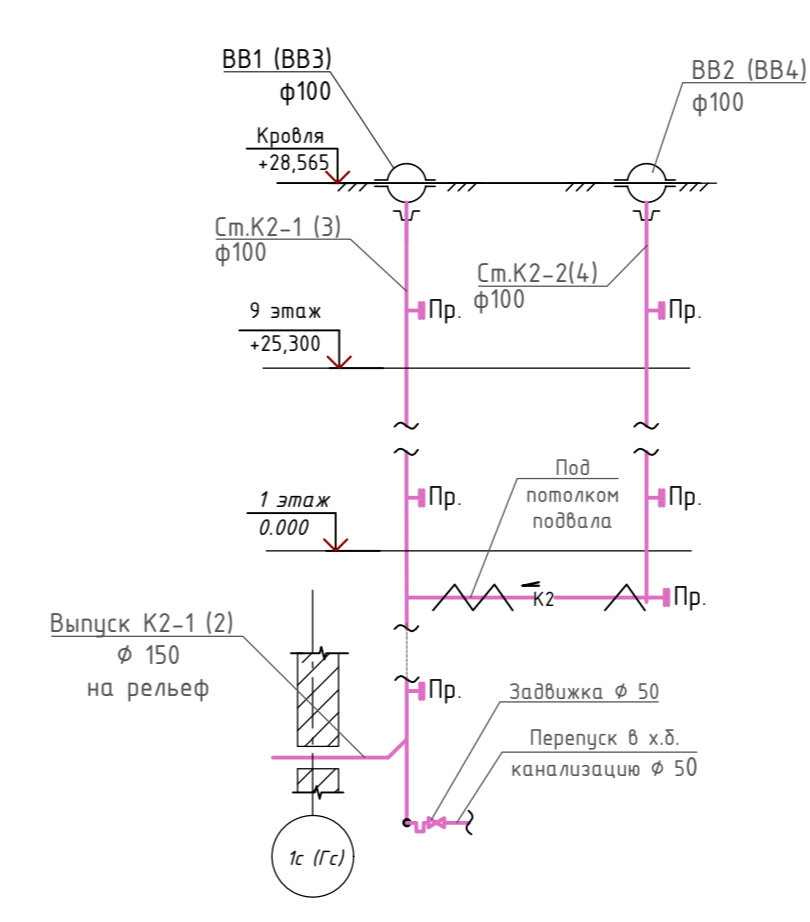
ВВ1 (ВВ3)
ф100

ВВ2 (ВВ4)
ф100

Кровля
+28,565

Ст.К2-1 (3)
ф100

Ст.К2-2(4)
ф100

Пр.

Пр.

9 этаж
+25,300

Под
потолком
подвала

1 этаж
0.000

Пр.

Пр.

К2

Пр.

Выпуск К2-1 (2)
ф 150
на рельеф

Пр.

Задвижка ф 50

Перепуск в х.б.
канализацию ф 50

1с (Гс)